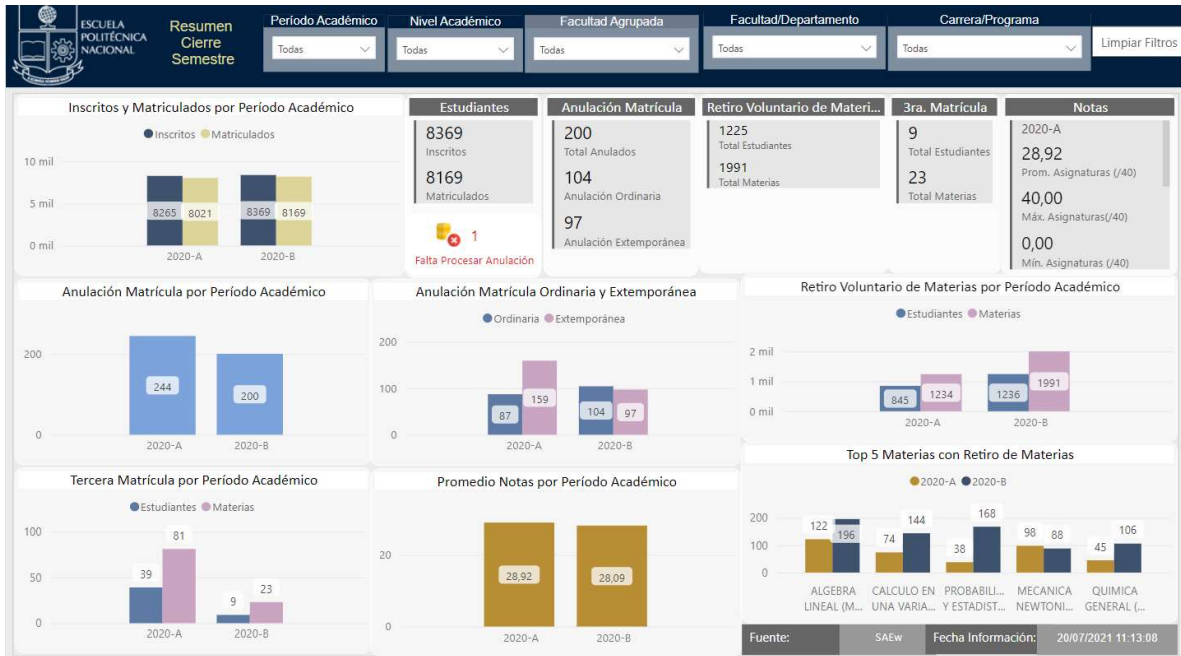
ESCUELA POLITÉCNICA NACIONAL

Resumen Cierre Semestre

Período Académico
Todas

Nivel Académico
Todas

Facultad Agrupada
Todas

Facultad/Departamento
Todas

Carrera/Programa
Todas

Limpiar Filtros

Inscritos y Matriculados por Período Académico
Inscritos Matriculados
10 mil
5 mil
0 mil
8265 8021
8369 8169
2020-A 2020-B

Estudiantes
8369
Inscritos
8169
Matriculados
1
Falta Procesar Anulación

Anulación Matrícula
200
Total Anulados
104
Anulación Ordinaria
97
Anulación Extemporánea

Retiro Voluntario de Materi...
1225
Total Estudiantes
1991
Total Materias

3ra. Matrícula
9
Total Estudiantes
23
Total Materias

Notas
2020-A
28,92
Prom. Asignaturas (/40)
40,00
Máx. Asignaturas(/40)
0,00
Mín. Asignaturas (/40)

Anulación Matrícula por Período Académico
200
0
244
200
2020-A 2020-B

Anulación Matrícula Ordinaria y Extemporánea
Ordinaria Extemporánea
200
100
0
87 159
104 97
2020-A 2020-B

Retiro Voluntario de Materias por Período Académico
Estudiantes Materias
2 mil
1 mil
0 mil
845 1234
1236 1991
2020-A 2020-B

Tercera Matrícula por Período Académico
Estudiantes Materias
100
50
0
39 81
9 23
2020-A 2020-B

Promedio Notas por Período Académico
20
0
28,92
28,09
2020-A 2020-B

Top 5 Materias con Retiro de Materias
2020-A 2020-B
200
100
0
122 196
74 144
38 168
98 88
45 106
ALGEBRA LINEAL (M... CALCULO EN UNA VARIA... PROBABILI... Y ESTADIST... MECANICA NEWTONI... QUIMICA GENERAL (...

Fuente: SAEw Fecha Información: 20/07/2021 11:13:08